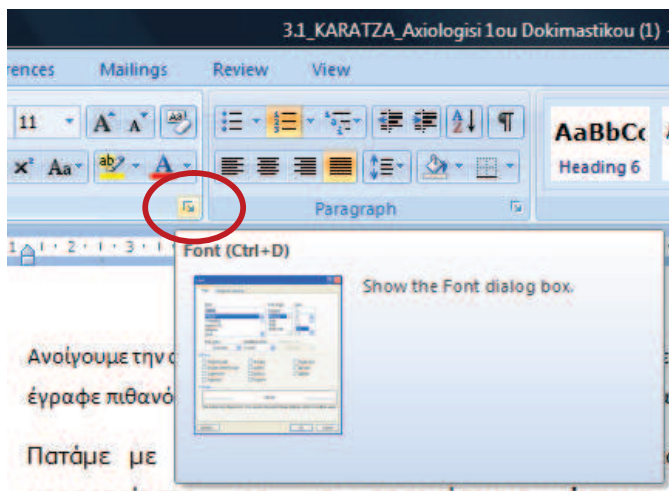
3.1_KARATZA_Axiologisi 1ou Dokimastikou (1) -

rences Mailings Review View

11 A A Aa

x² Aa A

AaBbCc Heading 6

Paragraph

1 · 2 · 1 · 3 · 1

Font (Ctrl+D)

Show the Font dialog box.

Ανοίγουμε την

έγγραφε πιθανό

Πατάμε με